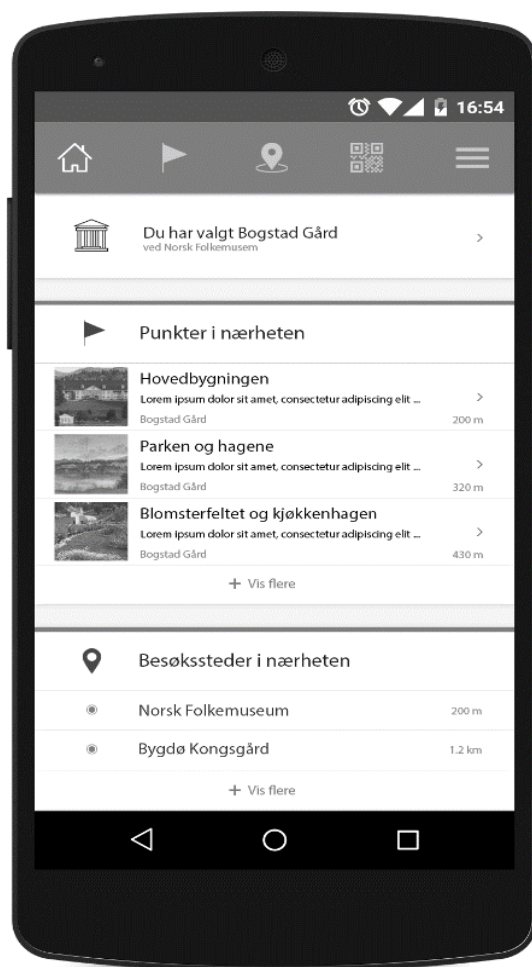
16:54

Du har valgt Bogstad Gård
ved Norsk Folkemusem
>

Punkter i nærheten

Hovedbygningen
Lorem ipsum dolor sit amet, consectetur adipiscing elit ...
Bogstad Gård
>
200 m

Parken og hagene
Lorem ipsum dolor sit amet, consectetur adipiscing elit ...
Bogstad Gård
>
320 m

Blomsterfeltet og kjøkkenhagen
Lorem ipsum dolor sit amet, consectetur adipiscing elit ...
Bogstad Gård
>
430 m

+ Vis flere

Besøkssteder i nærheten

Norsk Folkemuseum
200 m

Bygdø Kongsgård
1.2 km

+ Vis flere